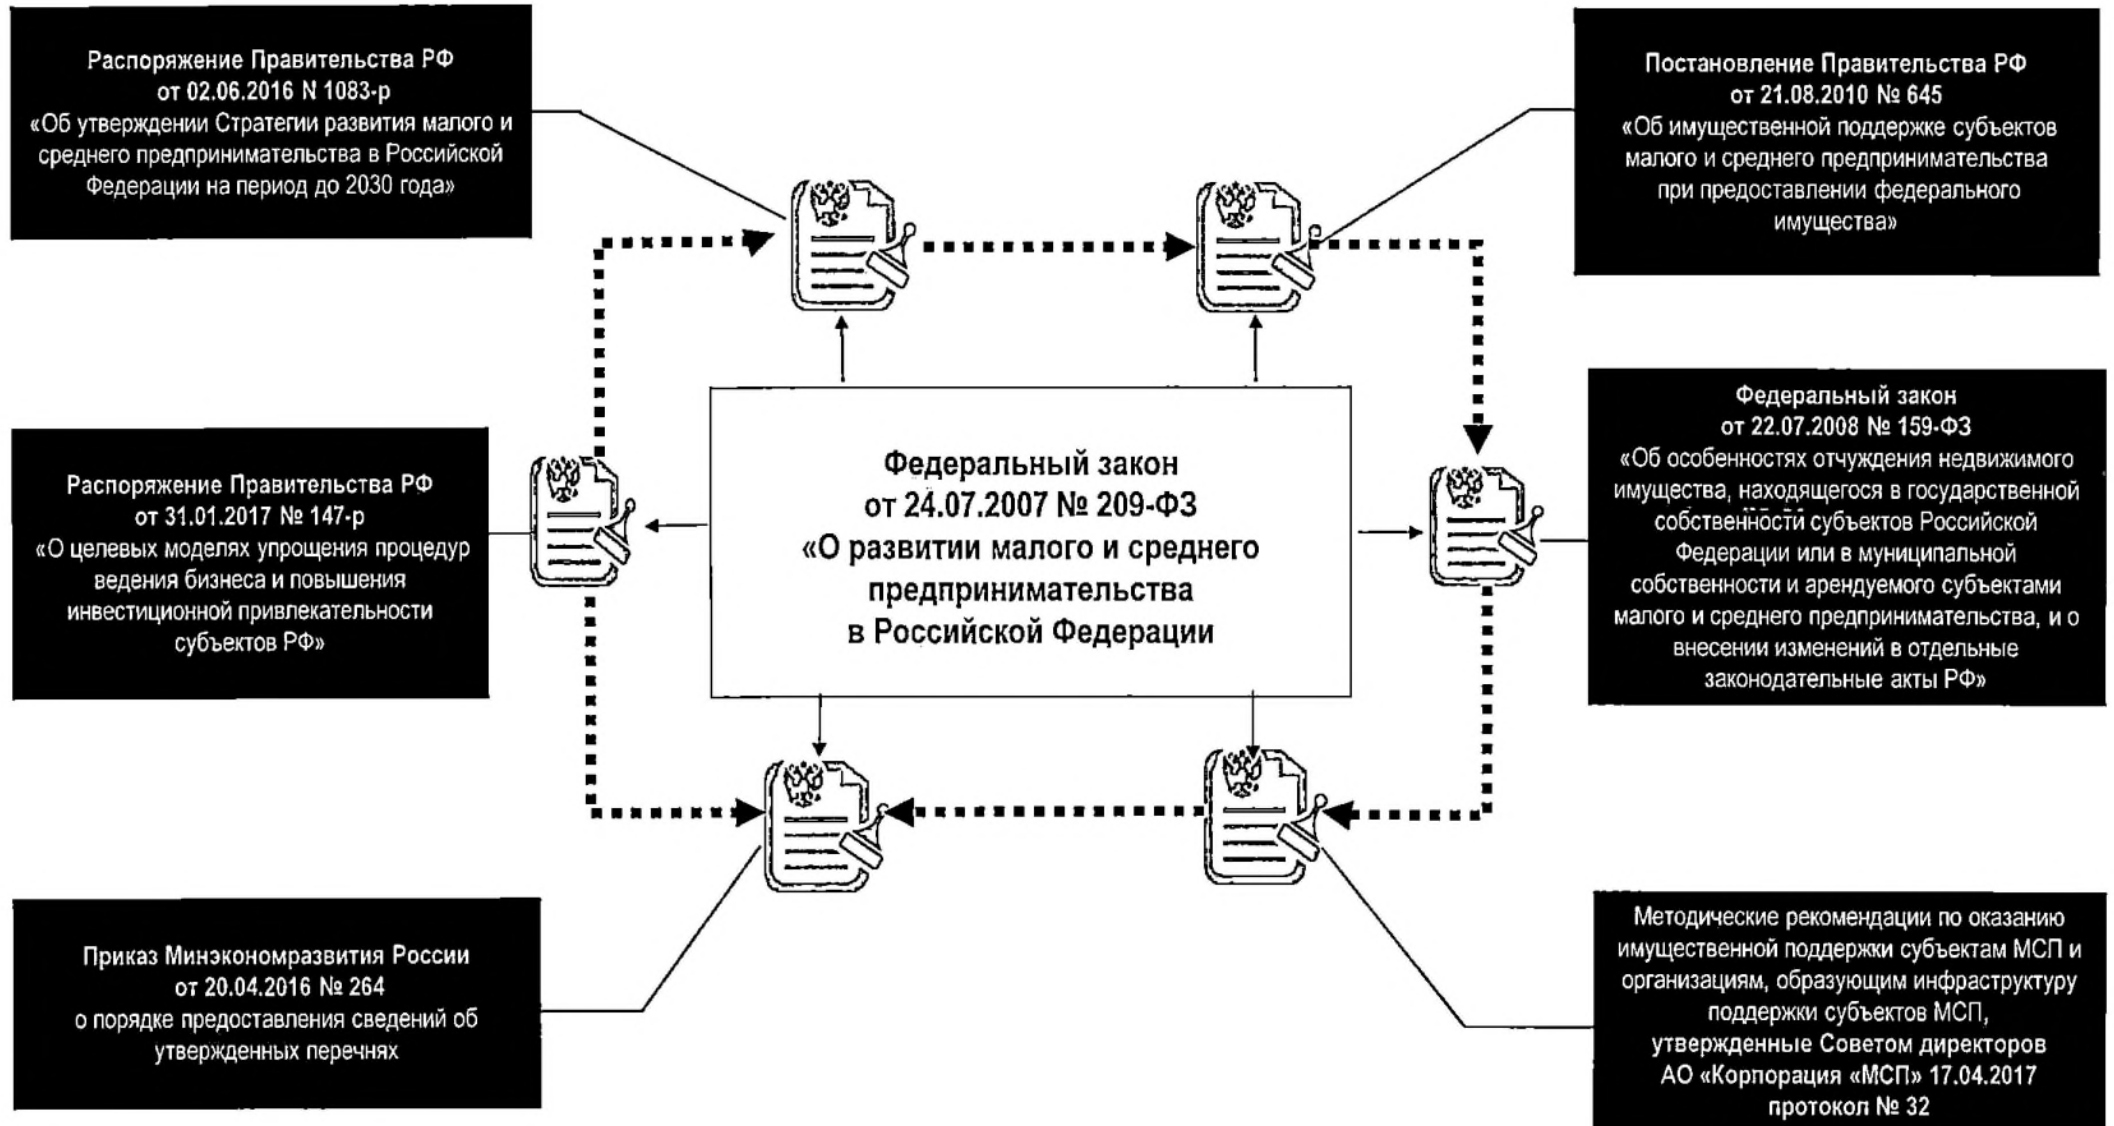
Распоряжение Правительства РФ от 02.06.2016 N 1083-р «Об утверждении Стратегии развития малого и среднего предпринимательства в Российской Федерации на период до 2030 года»

Постановление Правительства РФ от 21.08.2010 № 645 «Об имущественной поддержке субъектов малого и среднего предпринимательства при предоставлении федерального имущества»

Распоряжение Правительства РФ от 31.01.2017 № 147-р «О целевых моделях упрощения процедур ведения бизнеса и повышения инвестиционной привлекательности субъектов РФ»

Федеральный закон от 24.07.2007 № 209-ФЗ «О развитии малого и среднего предпринимательства в Российской Федерации

Федеральный закон от 22.07.2008 № 159-ФЗ «Об особенностях отчуждения недвижимого имущества, находящегося в государственной собственности субъектов Российской Федерации или в муниципальной собственности и арендуемого субъектами малого и среднего предпринимательства, и о внесении изменений в отдельные законодательные акты РФ»

Приказ Минэкономразвития России от 20.04.2016 № 264 о порядке предоставления сведений об утвержденных перечнях

Методические рекомендации по оказанию имущественной поддержки субъектам МСП и организациям, образующим инфраструктуру поддержки субъектов МСП, утвержденные Советом директоров АО «Корпорация «МСП» 17.04.2017 протокол № 32